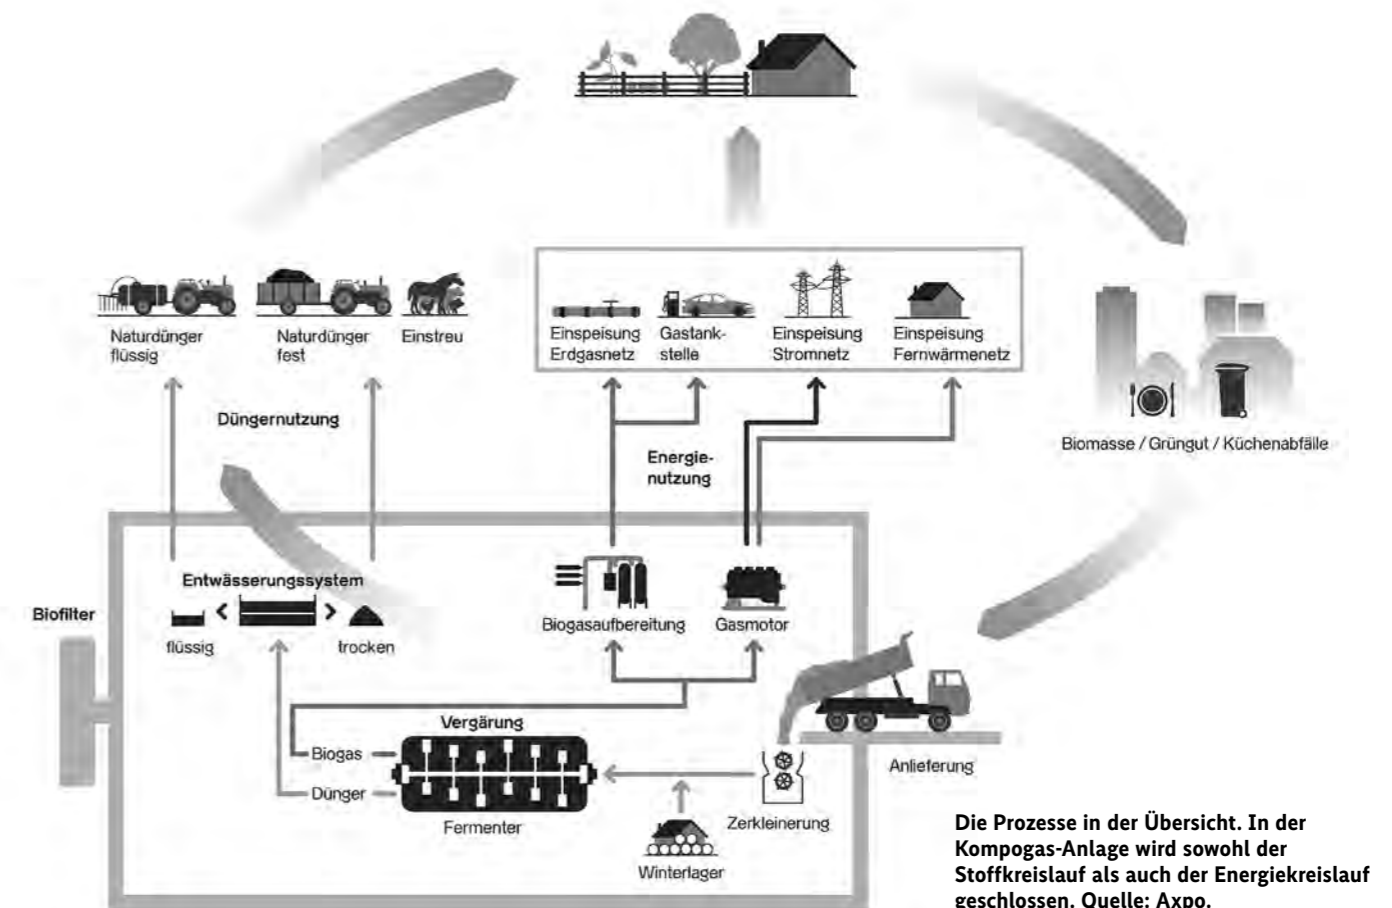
Naturdünger flüssig

Naturdünger fest

Einstreu

Düngernutzung

Einspeisung Erdgasnetz

Gastankstelle

Einspeisung Stromnetz

Einspeisung Fernwärmenetz

Energienutzung

Biomasse / Grüngut / Küchenabfälle

Biofilter

Entwässerungssystem

flüssig

trocken

Biogasaufbereitung

Gasmotor

Vergärung

Biogas

Dünger

Fermenter

Zerkleinerung

Winterlager

Anlieferung

Die Prozesse in der Übersicht. In der Kompogas-Anlage wird sowohl der Stoffkreislauf als auch der Energiekreislauf geschlossen. Quelle: Axpo.